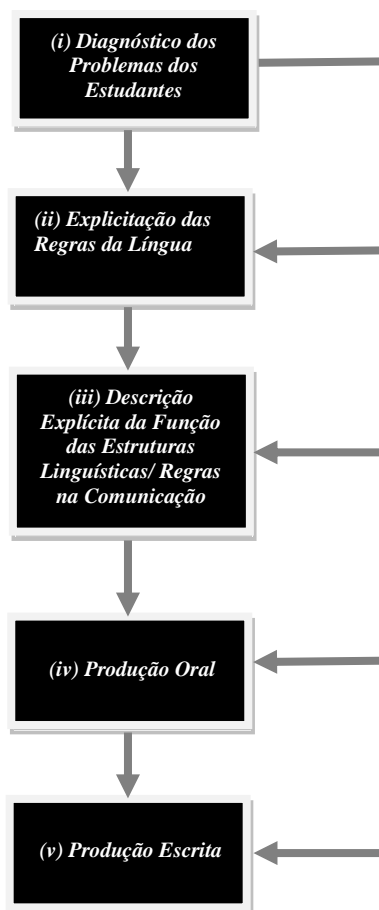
(i) Diagnóstico dos Problemas dos Estudantes

(ii) Explicitação das Regras da Língua

(iii) Descrição Explícita da Função das Estruturas Linguísticas/ Regras na Comunicação

(iv) Produção Oral

(v) Produção Escrita